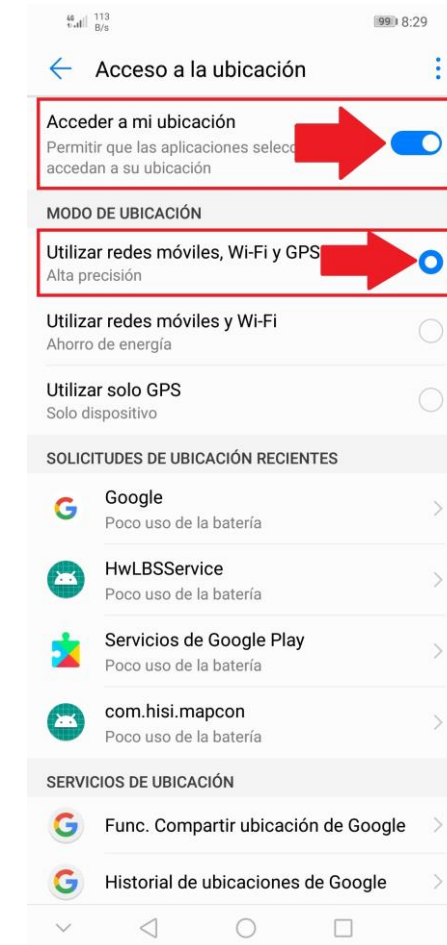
113 B/s 99 8:29

Acceso a la ubicación

Acceder a mi ubicación
Permitir que las aplicaciones selec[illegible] accedan a su ubicación

MODO DE UBICACIÓN

Utilizar redes móviles, Wi-Fi y GPS
Alta precisión

Utilizar redes móviles y Wi-Fi
Ahorro de energía

Utilizar solo GPS
Solo dispositivo

SOLICITUDES DE UBICACIÓN RECIENTES

Google
Poco uso de la batería

HwLBSService
Poco uso de la batería

Servicios de Google Play
Poco uso de la batería

com.hisi.mapcon
Poco uso de la batería

SERVICIOS DE UBICACIÓN

Func. Compartir ubicación de Google

Historial de ubicaciones de Google